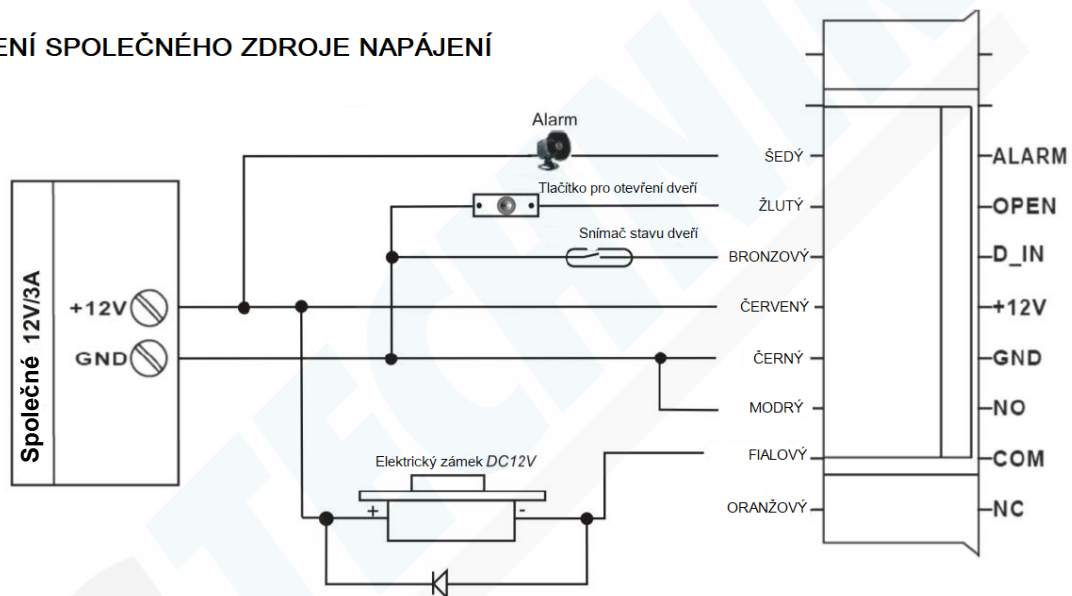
ENÍ SPOLEČNÉHO ZDROJE NAPÁJENÍ

Alarm

Tlačítko pro otevření dveří

Snímač stavu dveří

Společné 12V/3A

+12V

GND

Elektrický zámek DC12V

+

-

ŠEDÝ

ŽLUTÝ

BRONZOVÝ

ČERVENÝ

ČERNÝ

MODRÝ

FIALOVÝ

ORANŽOVÝ

ALARM

OPEN

D_IN

+12V

GND

NO

COM

NC